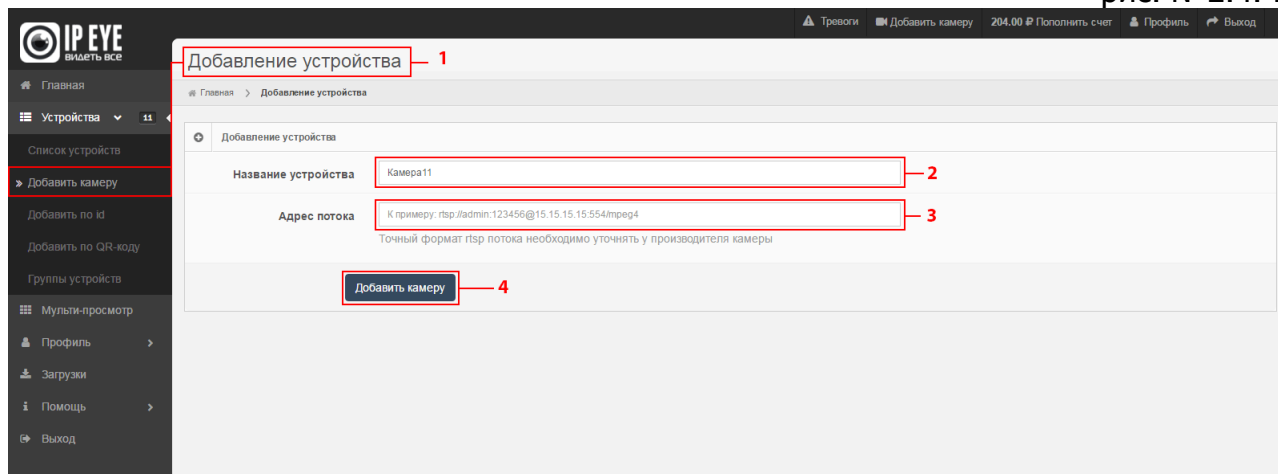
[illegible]

IP EYE
видеть все

Тревоги Добавить камеру 204.00 ₽ Пополнить счет Профиль Выход

Главная
Устройства 11
Список устройств
» Добавить камеру
Добавить по id
Добавить по QR-коду
Группы устройств
Мульти-просмотр
Профиль
Загрузки
Помощь
Выход

Добавление устройства 1

Главная > Добавление устройства

Добавление устройства

Название устройства Камера11 2

Адрес потока К примеру: rtsp://admin:123456@15.15.15.15:554/mpeg4 3
Точный формат rtsp потока необходимо уточнять у производителя камеры

Добавить камеру 4